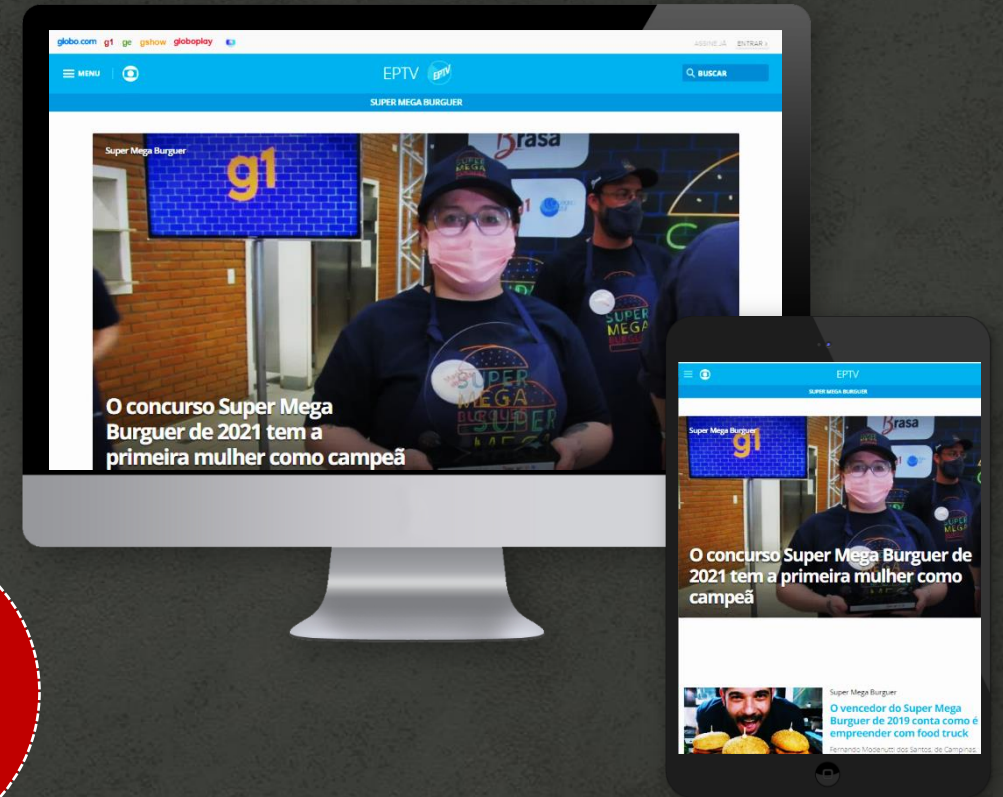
globo.com g1 ge gshow globoplay

ASSINE JÁ ENTRAR >

MENU

EPTV

BUSCAR

SUPER MEGA BURGUER

Super Mega Burguer

g1

Brasa

SUPER MEGA

O concurso Super Mega Burguer de 2021 tem a primeira mulher como campeã

EPTV

SUPER MEGA BURGUER

Super Mega Burguer

g1

Brasa

O concurso Super Mega Burguer de 2021 tem a primeira mulher como campeã

Super Mega Burguer

O vencedor do Super Mega Burguer de 2019 conta como é empreender com food truck

Fernando Modenutti dos Santos, de Campinas,